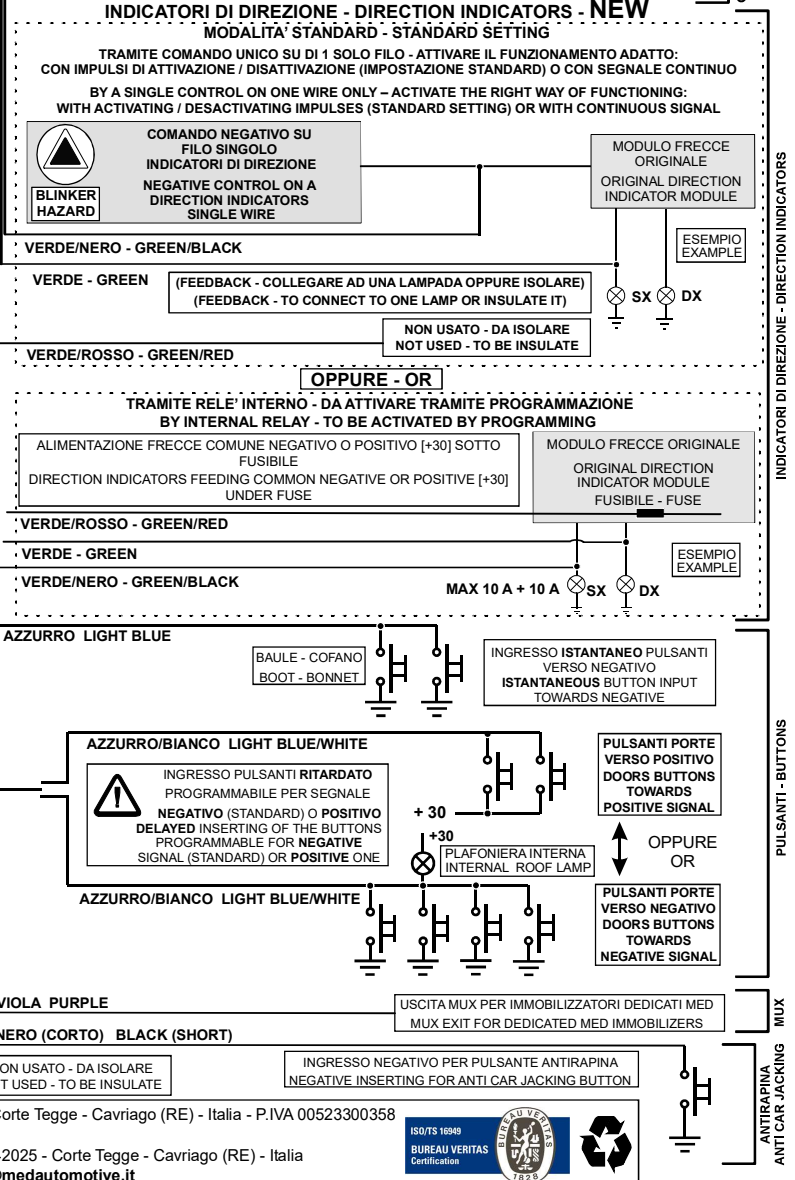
INDICATORI DI DIREZIONE - DIRECTION INDICATORS - NEW

MODALITA' STANDARD - STANDARD SETTING

TRAMITE COMANDO UNICO SU DI 1 SOLO FILO - ATTIVARE IL FUNZIONAMENTO ADATTO: CON IMPULSI DI ATTIVAZIONE / DISATTIVAZIONE (IMPOSTAZIONE STANDARD) O CON SEGNALE CONTINUO

BY A SINGLE CONTROL ON ONE WIRE ONLY – ACTIVATE THE RIGHT WAY OF FUNCTIONING: WITH ACTIVATING / DESACTIVATING IMPULSES (STANDARD SETTING) OR WITH CONTINUOUS SIGNAL

BLINKER HAZARD

COMANDO NEGATIVO SU FILO SINGOLO INDICATORI DI DIREZIONE

NEGATIVE CONTROL ON A DIRECTION INDICATORS SINGLE WIRE

MODULO FRECCE ORIGINALE

ORIGINAL DIRECTION INDICATOR MODULE

VERDE/NERO - GREEN/BLACK

ESEMPIO EXAMPLE

VERDE - GREEN

(FEEDBACK - COLLEGARE AD UNA LAMPADA OPPURE ISOLARE)
(FEEDBACK - TO CONNECT TO ONE LAMP OR INSULATE IT)

SX DX

NON USATO - DA ISOLARE
NOT USED - TO BE INSULATE

VERDE/ROSSO - GREEN/RED

OPPURE - OR

TRAMITE RELE' INTERNO - DA ATTIVARE TRAMITE PROGRAMMAZIONE
BY INTERNAL RELAY - TO BE ACTIVATED BY PROGRAMMING

ALIMENTAZIONE FRECCE COMUNE NEGATIVO O POSITIVO [+30] SOTTO FUSIBILE
DIRECTION INDICATORS FEEDING COMMON NEGATIVE OR POSITIVE [+30] UNDER FUSE

MODULO FRECCE ORIGINALE
ORIGINAL DIRECTION INDICATOR MODULE
FUSIBILE - FUSE

VERDE/ROSSO - GREEN/RED

VERDE - GREEN

ESEMPIO EXAMPLE

VERDE/NERO - GREEN/BLACK

MAX 10 A + 10 A SX DX

INDICATORI DI DIREZIONE - DIRECTION INDICATORS

AZZURRO LIGHT BLUE

BAULE - COFANO
BOOT - BONNET

INGRESSO ISTANTANEO PULSANTI VERSO NEGATIVO
ISTANTANEOUS BUTTON INPUT TOWARDS NEGATIVE

AZZURRO/BIANCO LIGHT BLUE/WHITE

INGRESSO PULSANTI RITARDATO PROGRAMMABILE PER SEGNALE NEGATIVO (STANDARD) O POSITIVO
DELAYED INSERTING OF THE BUTTONS PROGRAMMABLE FOR NEGATIVE SIGNAL (STANDARD) OR POSITIVE ONE

PULSANTI PORTE VERSO POSITIVO
DOORS BUTTONS TOWARDS POSITIVE SIGNAL

+ 30

+30

PLAFONIERA INTERNA
INTERNAL ROOF LAMP

OPPURE
OR

AZZURRO/BIANCO LIGHT BLUE/WHITE

PULSANTI PORTE VERSO NEGATIVO
DOORS BUTTONS TOWARDS NEGATIVE SIGNAL

PULSANTI - BUTTONS

VIOLA PURPLE

USCITA MUX PER IMMOBILIZZATORI DEDICATI MED
MUX EXIT FOR DEDICATED MED IMMOBILIZERS

MUX

NERO (CORTO) BLACK (SHORT)

ON USATO - DA ISOLARE
T USED - TO BE INSULATE

INGRESSO NEGATIVO PER PULSANTE ANTIRAPINA
NEGATIVE INSERTING FOR ANTI CAR JACKING BUTTON

ANTIRAPINA
ANTI CAR JACKING

Corte Tegge - Cavriago (RE) - Italia - P.IVA 00523300358

2025 - Corte Tegge - Cavriago (RE) - Italia
@medautomotive.it

ISO/TS 16949
BUREAU VERITAS
Certification

BUREAU VERITAS
1828